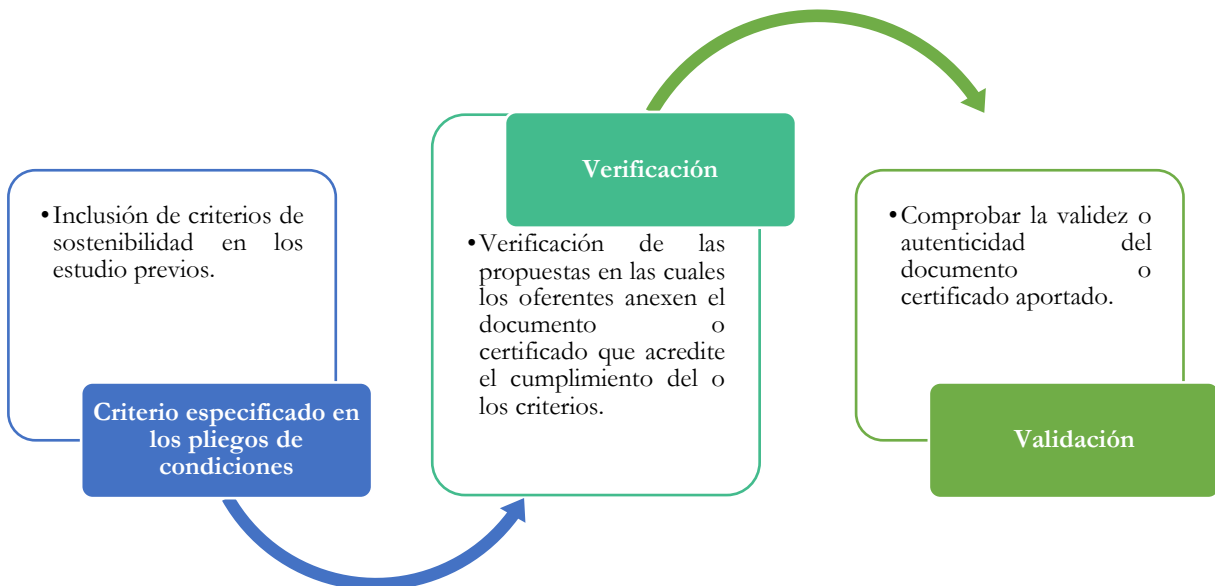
• Inclusión de criterios de sostenibilidad en los estudio previos.

Criterio especificado en los pliegos de condiciones

Verificación

• Verificación de las propuestas en las cuales los oferentes anexen el documento o certificado que acredite el cumplimiento del o los criterios.

• Comprobar la validez o autenticidad del documento o certificado aportado.

Validación